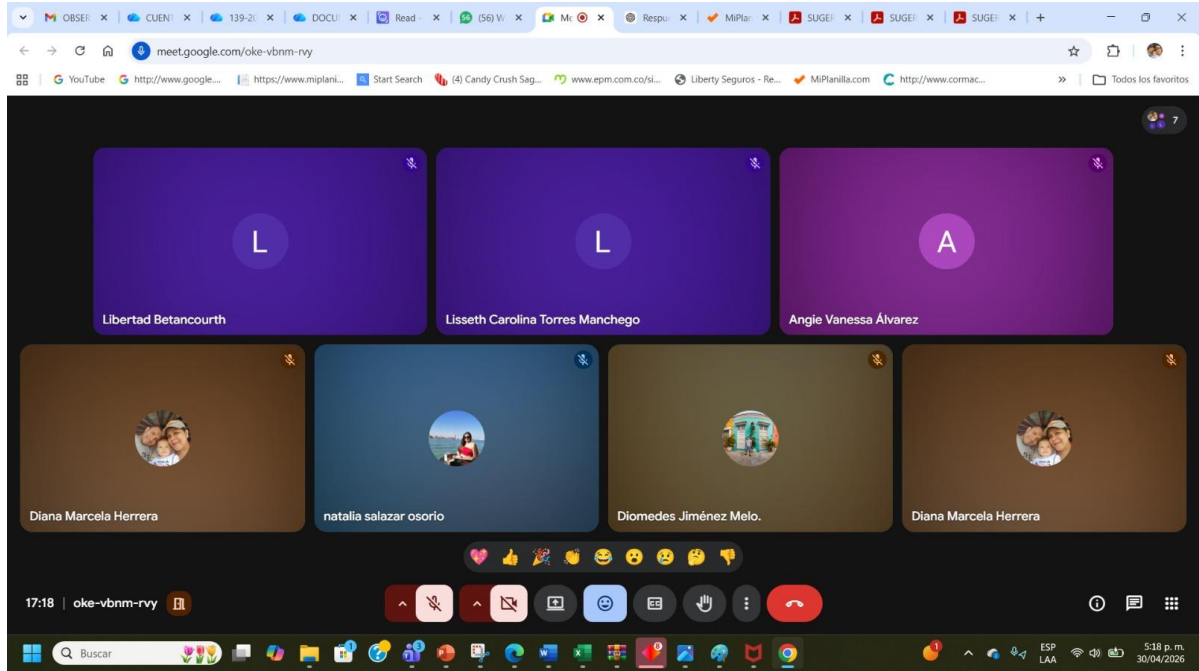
OBSER × CUENT × 139-2( × DOCU × Read × (56) W × Me × Respu × MiPlar × SUGEF × SUGEF × SUGEF × +

meet.google.com/oke-vbnm-rvy

YouTube http://www.google... https://www.miplani... Start Search (4) Candy Crush Sag... www.epm.com.co/si... Liberty Seguros - Re... MiPlanilla.com http://www.cormac... » Todos los favoritos

7

L
Libertad Betancourth

L
Lisseth Carolina Torres Manchego

A
Angie Vanessa Álvarez

Diana Marcela Herrera

natalia salazar osorio

Diomedes Jiménez Melo.

Diana Marcela Herrera

17:18 | oke-vbnm-rvy

Buscar

ESP LAA

5:18 p. m. 30/04/2026